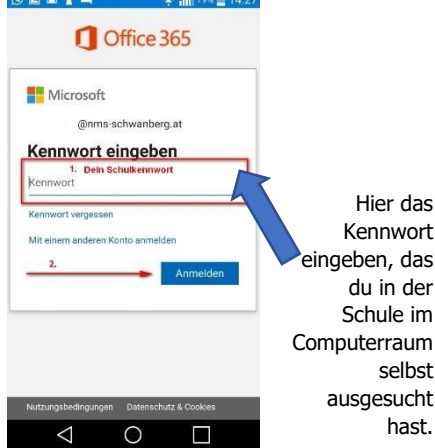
Office 365

Microsoft

@nms-schwanberg.at

Kennwort eingeben

1. Dein Schulkennwort

Kennwort

Kennwort vergessen

Mit einem anderen Konto anmelden

2.

Anmelden

Hier das Kennwort eingeben, das du in der Schule im Computerraum selbst ausgesucht hast.

Nutzungsbedingungen Datenschutz & Cookies